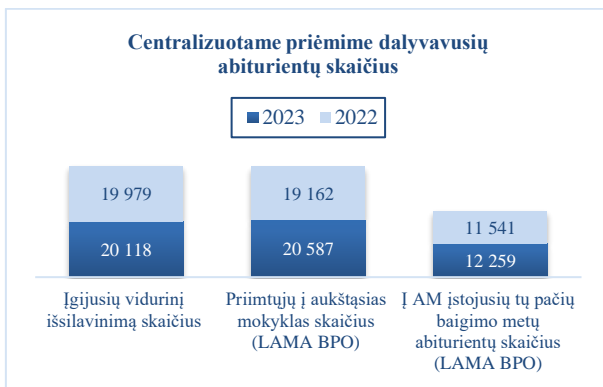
Centralizuotame priėmime dalyvavusių abiturientų skaičius

2023 2022

| | 2023 | 2022 |
|---|---|---|
| Įgijusių vidurinį išsilavinimą skaičius | 20 118 | 19 979 |
| Priimtųjų į aukštąsias mokyklas skaičius (LAMA BPO) | 20 587 | 19 162 |
| Į AM įstojusių tų pačių baigimo metų abiturientų skaičius (LAMA BPO) | 12 259 | 11 541 |